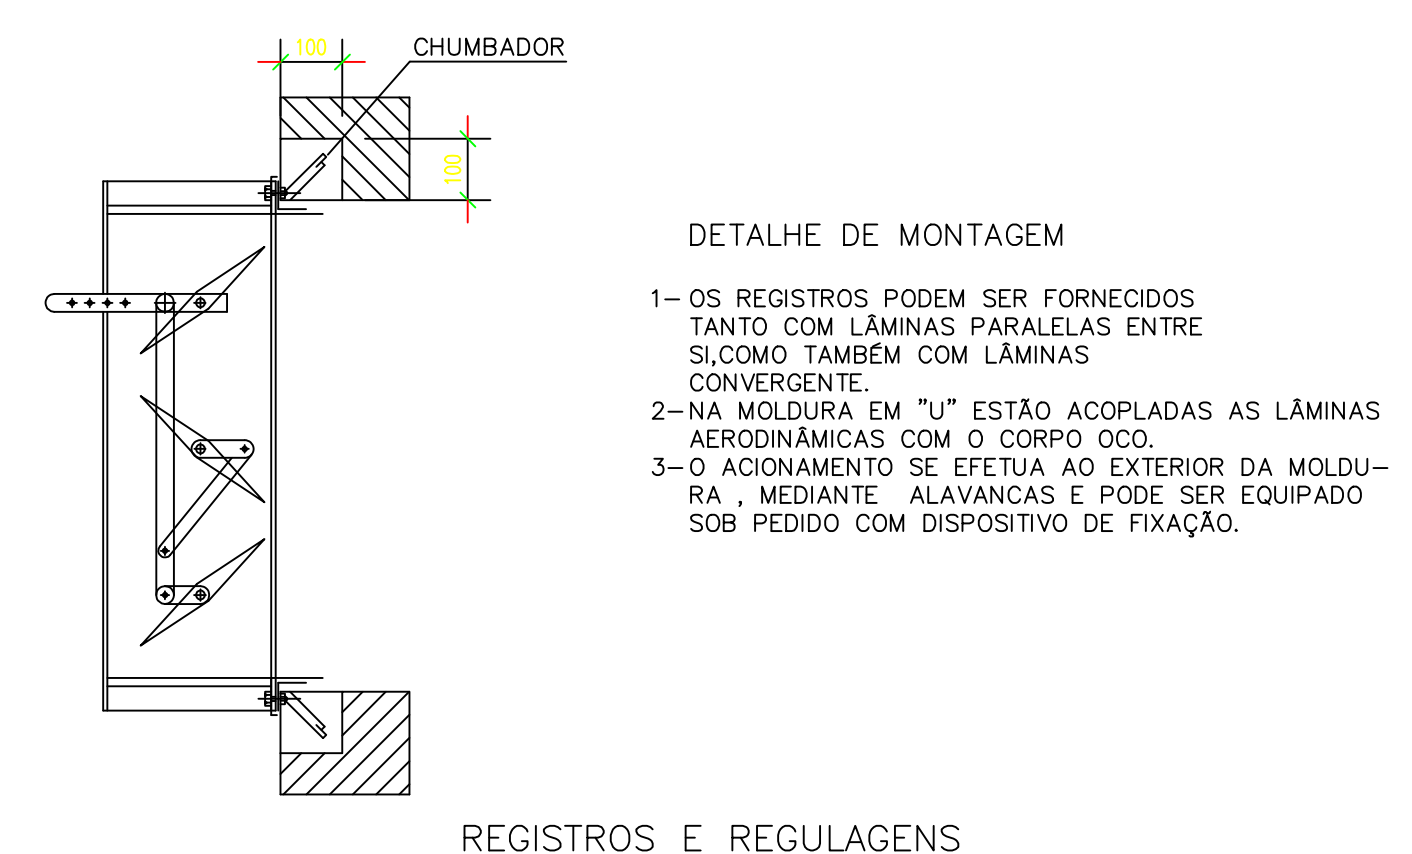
100

CHUMBADOR

100

DETALHE DE MONTAGEM

1– OS REGISTROS PODEM SER FORNECIDOS TANTO COM LÂMINAS PARALELAS ENTRE SI,COMO TAMBÉM COM LÂMINAS CONVERGENTE.

2– NA MOLDURA EM "U" ESTÃO ACOPLADAS AS LÂMINAS AERODINÂMICAS COM O CORPO OCO.

3– O ACIONAMENTO SE EFETUA AO EXTERIOR DA MOLDURA , MEDIANTE ALAVANCAS E PODE SER EQUIPADO SOB PEDIDO COM DISPOSITIVO DE FIXAÇÃO.

REGISTROS E REGULAGENS